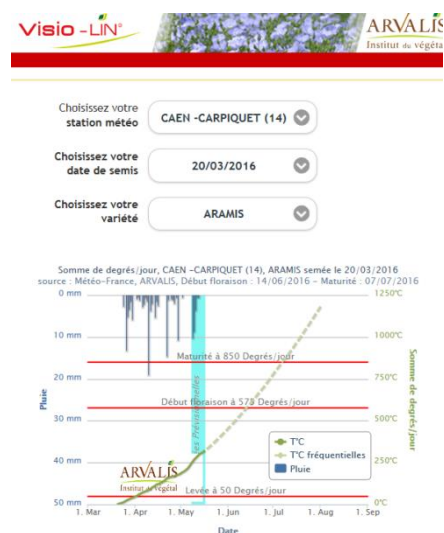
Visio -LIN®

ARVALIS
Institut du végéta

Choisissez votre station météo
CAEN -CARPIQUET (14)

Choisissez votre date de semis
20/03/2016

Choisissez votre variété
ARAMIS

Somme de degrés/jour, CAEN -CARPIQUET (14), ARAMIS semée le 20/03/2016
source : Météo-France, ARVALIS, Début floraison : 14/06/2016 - Maturité : 07/07/2016

0 mm
10 mm
20 mm
30 mm
40 mm
50 mm
Pluie

1250°C
1000°C
750°C
500°C
250°C
0°C
Somme de degrés/jour

Maturité à 850 Degrés/jour
Début floraison à 578 Degrés/jour
Levée à 50 Degrés/jour
Les Prévisionnelles

T°C
T°C fréquentielles
Pluie

ARVALIS
Institut du végétal

1. Mar
1. Apr
1. May
1. Jun
1. Jul
1. Aug
1. Sep
Date